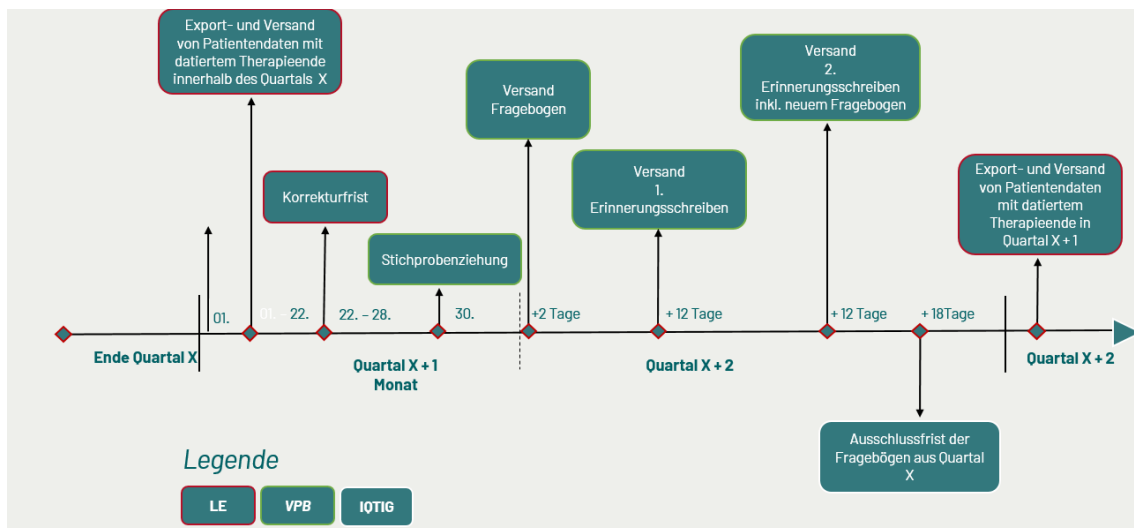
Export- und Versand von Patientendaten mit datiertem Therapieende innerhalb des Quartals X

Versand Fragebogen

Versand 2. Erinnerungsschreiben inkl. neuem Fragebogen

Korrekturfrist

Versand 1. Erinnerungsschreiben

Export- und Versand von Patientendaten mit datiertem Therapieende in Quartal X + 1

Stichprobenziehung

01.

01.

22.

22. – 28.

30.

+2 Tage

+ 12 Tage

+ 12 Tage

+ 18Tage

Ende Quartal X

Quartal X + 1 Monat

Quartal X + 2

Quartal X + 2

Ausschlussfrist der Fragebögen aus Quartal X

Legende

LE

VPB

IQTIG